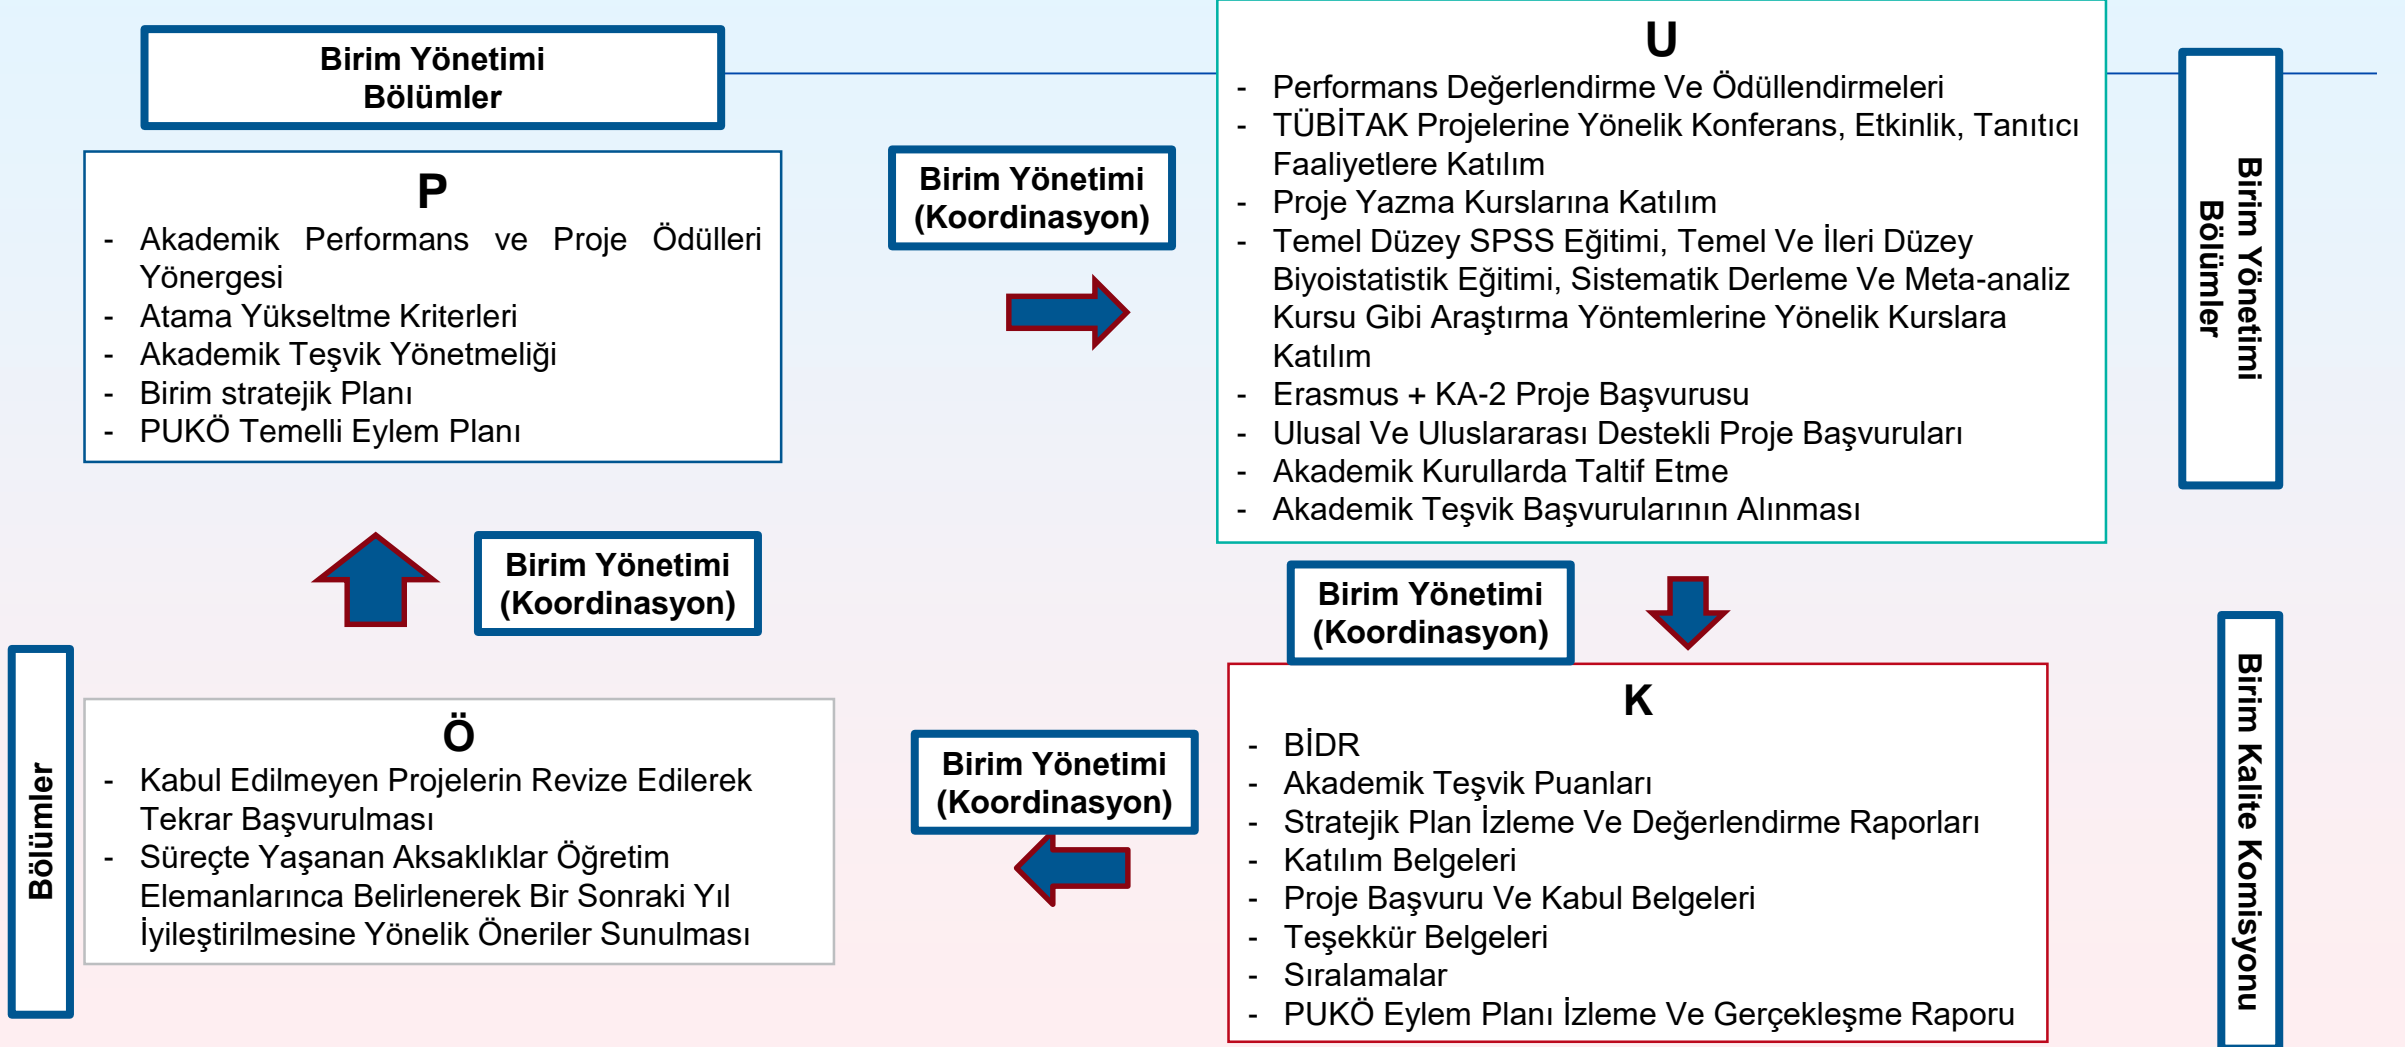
Birim Yönetimi
Bölümler

P

- Akademik Performans ve Proje Ödülleri Yönergesi
- Atama Yükseltme Kriterleri
- Akademik Teşvik Yönetmeliği
- Birim stratejik Planı
- PUKÖ Temelli Eylem Planı

Birim Yönetimi
(Koordinasyon)

U

- Performans Değerlendirme Ve Ödüllendirmeleri
- TÜBİTAK Projelerine Yönelik Konferans, Etkinlik, Tanıtıcı Faaliyetlere Katılım
- Proje Yazma Kurslarına Katılım
- Temel Düzey SPSS Eğitimi, Temel Ve İleri Düzey Biyoistatistik Eğitimi, Sistematik Derleme Ve Meta-analiz Kursu Gibi Araştırma Yöntemlerine Yönelik Kurslara Katılım
- Erasmus + KA-2 Proje Başvurusu
- Ulusal Ve Uluslararası Destekli Proje Başvuruları
- Akademik Kurullarda Taltif Etme
- Akademik Teşvik Başvurularının Alınması

Birim Yönetimi
Bölümler

Birim Yönetimi
(Koordinasyon)

Birim Yönetimi
(Koordinasyon)

Bölümler

Ö

- Kabul Edilmeyen Projelerin Revize Edilerek Tekrar Başvurulması
- Süreçte Yaşanan Aksaklıklar Öğretim Elemanlarınca Belirlenerek Bir Sonraki Yıl İyileştirilmesine Yönelik Öneriler Sunulması

Birim Yönetimi
(Koordinasyon)

K

- BİDR
- Akademik Teşvik Puanları
- Stratejik Plan İzleme Ve Değerlendirme Raporları
- Katılım Belgeleri
- Proje Başvuru Ve Kabul Belgeleri
- Teşekkür Belgeleri
- Sıralamalar
- PUKÖ Eylem Planı İzleme Ve Gerçekleşme Raporu

Birim Kalite Komisyonu